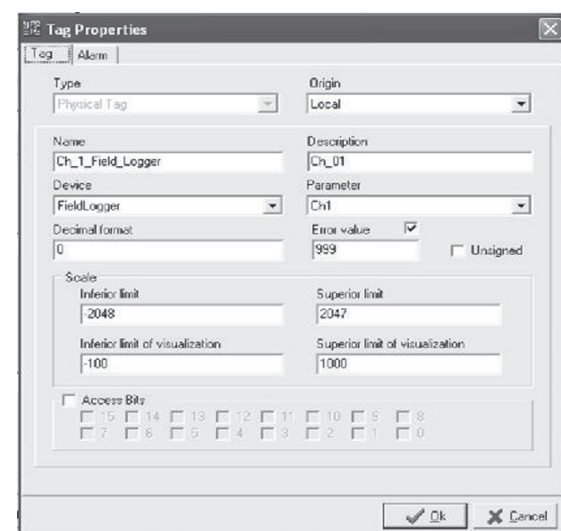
Tag Properties

Tag | Alarm

Type
Physical Tag

Origin
Local

Name
Ch_1_Field_Logger

Description
Ch_01

Device
FieldLogger

Parameter
Ch1

Decimal format
0

Error value
999

Unsigned

Scale
Inferior limit
2048

Superior limit
2047

Inferior limit of visualization
-100

Superior limit of visualization
1000

Access Bits
15 14 13 12 11 10 9 8
7 6 5 4 3 2 1 0

Ok
Cancel